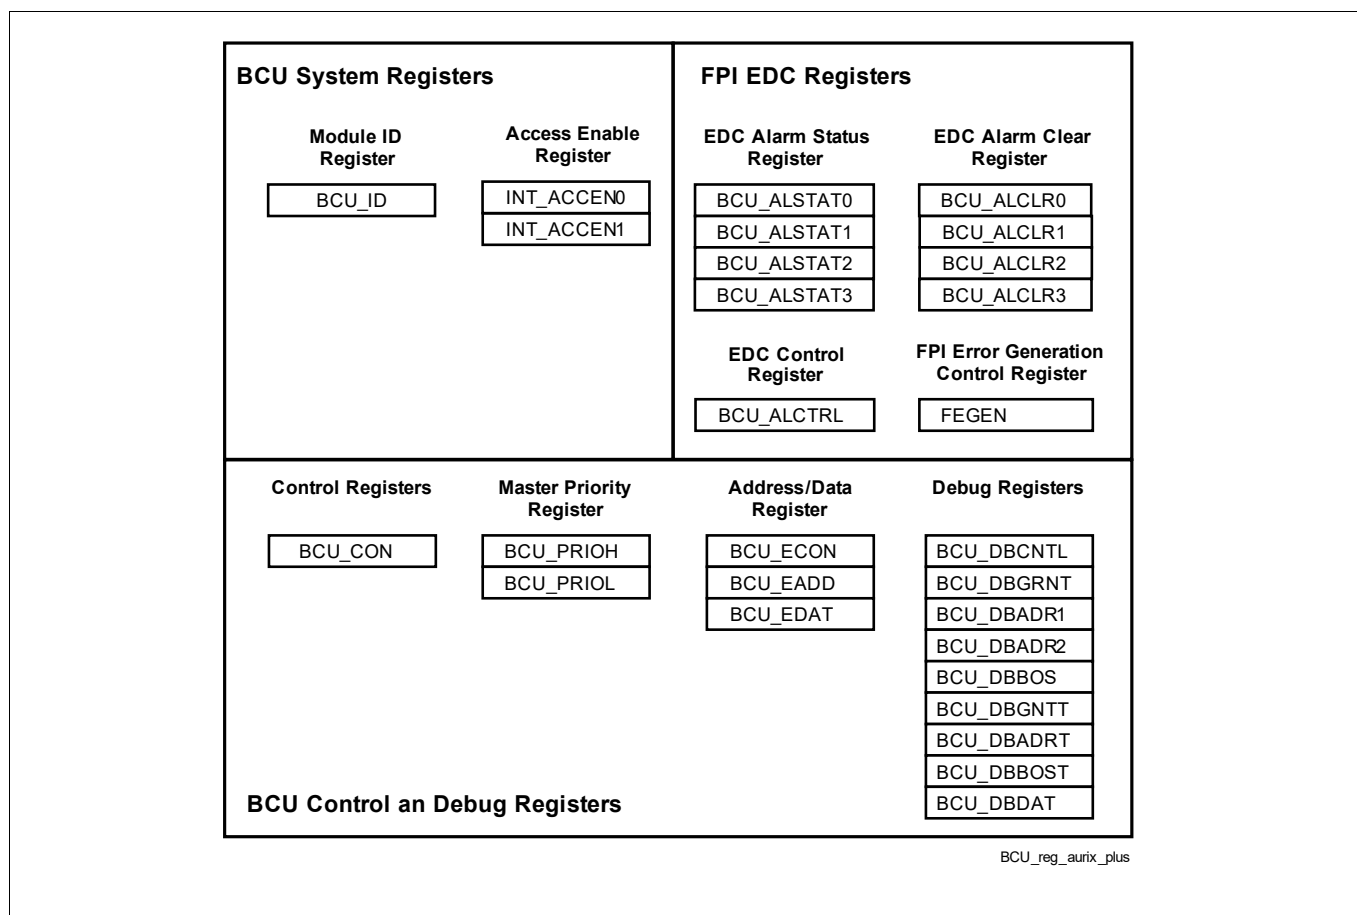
BCU System Registers

Module ID Register

BCU_ID

Access Enable Register

INT_ACCEN0
INT_ACCEN1

FPI EDC Registers

EDC Alarm Status Register

BCU_ALSTAT0
BCU_ALSTAT1
BCU_ALSTAT2
BCU_ALSTAT3

EDC Alarm Clear Register

BCU_ALCLR0
BCU_ALCLR1
BCU_ALCLR2
BCU_ALCLR3

EDC Control Register

BCU_ALCTRL

FPI Error Generation Control Register

FEGEN

Control Registers

BCU_CON

Master Priority Register

BCU_PRIOH
BCU_PRIOL

Address/Data Register

BCU_ECON
BCU_EADD
BCU_EDAT

Debug Registers

BCU_DBCNTL
BCU_DBGRNT
BCU_DBADR1
BCU_DBADR2
BCU_DBBOS
BCU_DBGNTT
BCU_DBADRT
BCU_DBBOST
BCU_DBDAT

BCU Control an Debug Registers

BCU_reg_aurix_plus